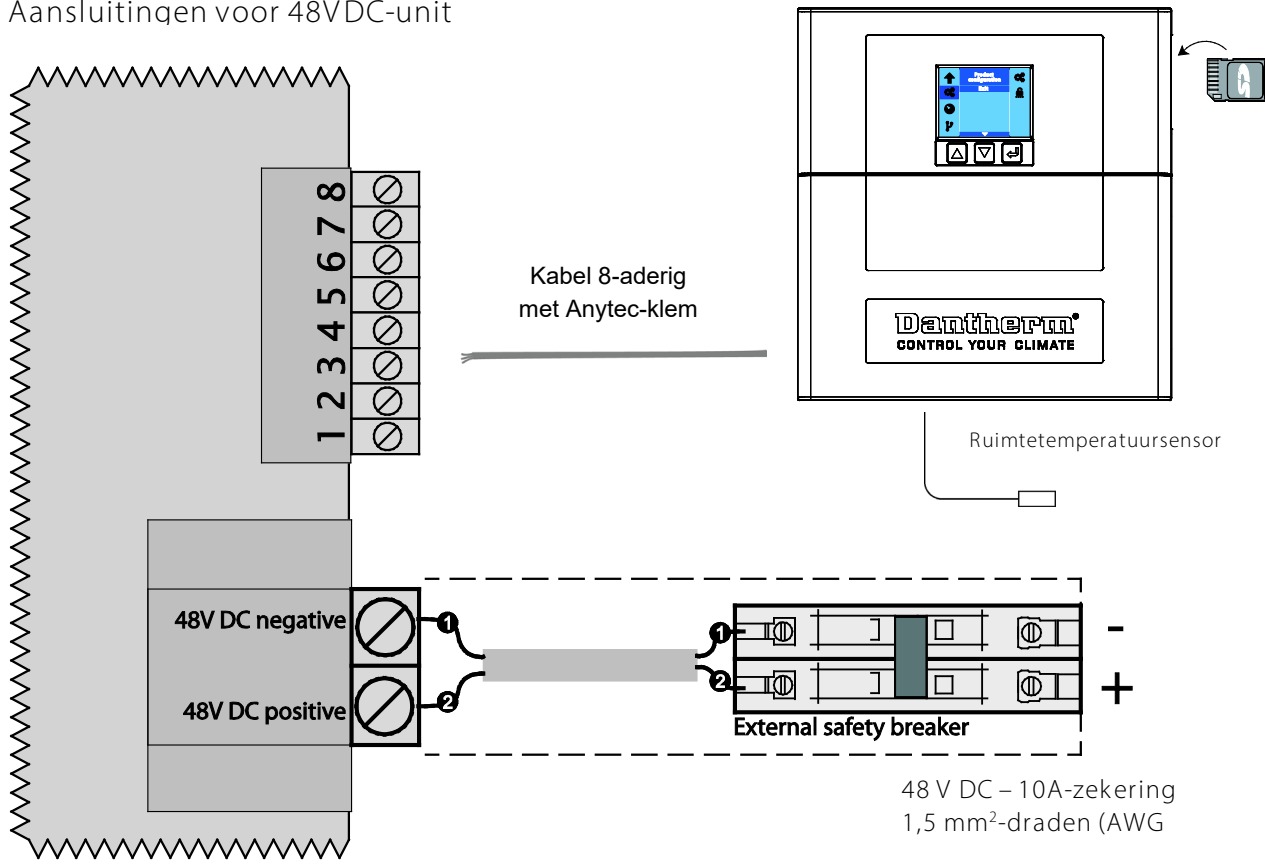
Aansluitingen voor 48VDC-unit

8
7
6
5
4
3
2
1

Kabel 8-aderig
met Anytec-klem

Dantherm®
CONTROL YOUR CLIMATE

Ruimtetemperatuursensor

48V DC negative
48V DC positive

1
2
1
2

-
+

External safety breaker

48 V DC – 10A-zekering
1,5 mm$^2$-draden (AWG